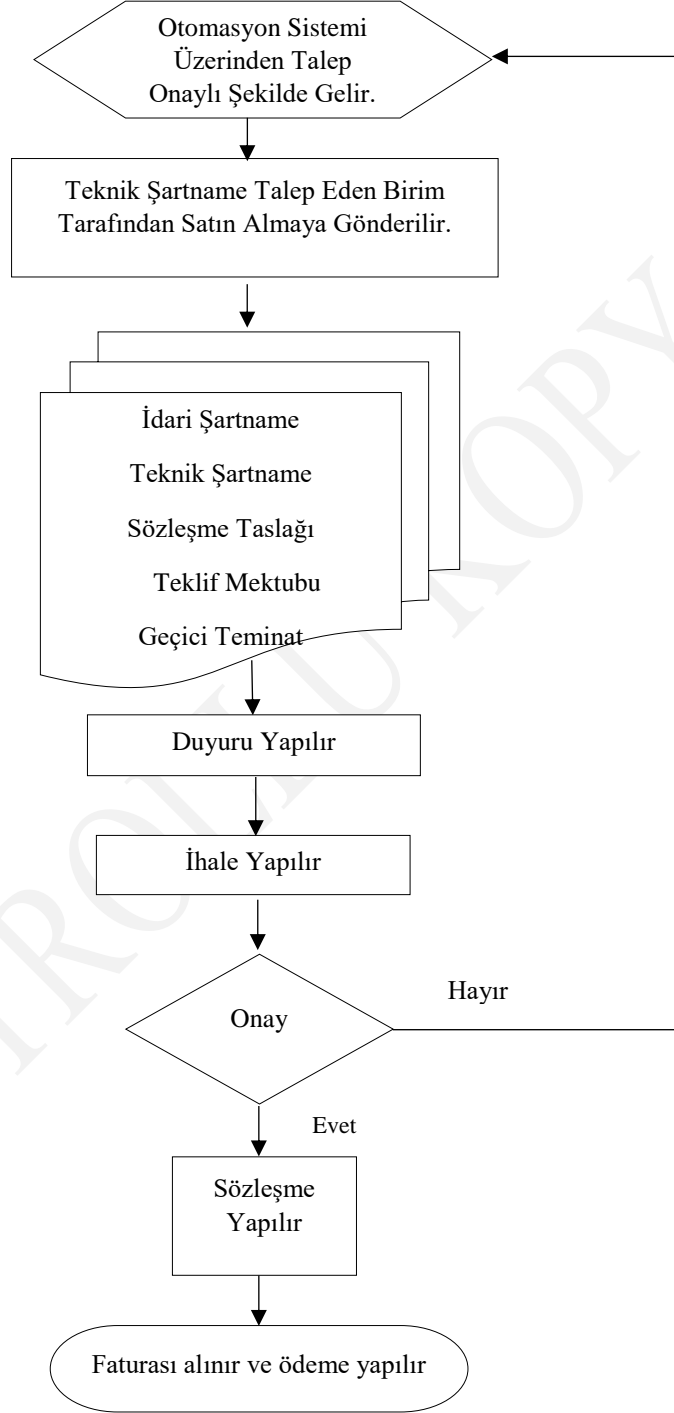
Otomasyon Sistemi Üzerinden Talep Onaylı Şekilde Gelir.

Teknik Şartname Talep Eden Birim Tarafından Satın Almaya Gönderilir.

İdari Şartname

Teknik Şartname

Sözleşme Taslağı

Teklif Mektubu

Geçici Teminat

Duyuru Yapılır

İhale Yapılır

Onay

Hayır

Evet

Sözleşme Yapılır

Faturası alınır ve ödeme yapılır

KONTROLLÜ KOPYA